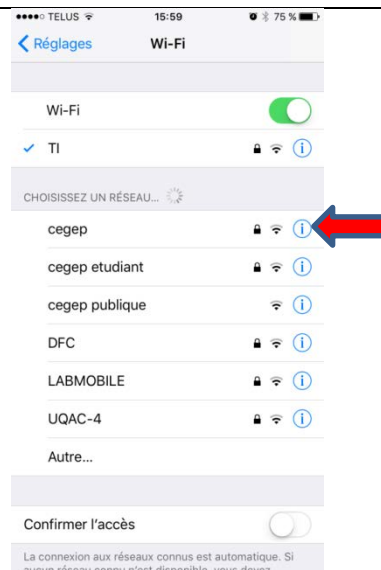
TELUS 15:59 75 %

Réglages Wi-Fi

Wi-Fi

TI

CHOISISSEZ UN RÉSEAU...

cegep

cegep etudiant

cegep publique

DFC

LABMOBILE

UQAC-4

Autre...

Confirmer l'accès

La connexion aux réseaux connus est automatique. Si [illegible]